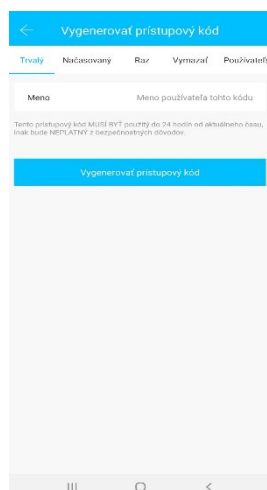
Vygenerovať prístupový kód

Trvalý Načasovaný Raz Vymazať Používateľ

Meno Meno používateľa tohto kódu

Tento prístupový kód MUSÍ BYŤ použitý do 24 hodín od aktuálneho času, inak bude NEPLATNÝ z bezpečnostných dôvodov.

Vygenerovať prístupový kód